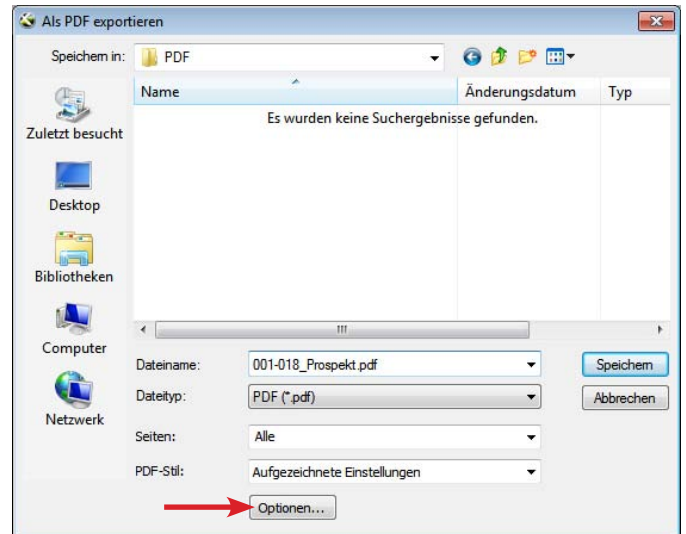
Als PDF exportieren

Speichern in: PDF

Name

Änderungsdatum

Typ

Es wurden keine Suchergebnisse gefunden.

Zuletzt besucht

Desktop

Bibliotheken

Computer

Netzwerk

Dateiname: 001-018_Prospekt.pdf

Dateityp: PDF (*.pdf)

Seiten: Alle

PDF-Stil: Aufgezeichnete Einstellungen

Optionen...

Speichern

Abbrechen